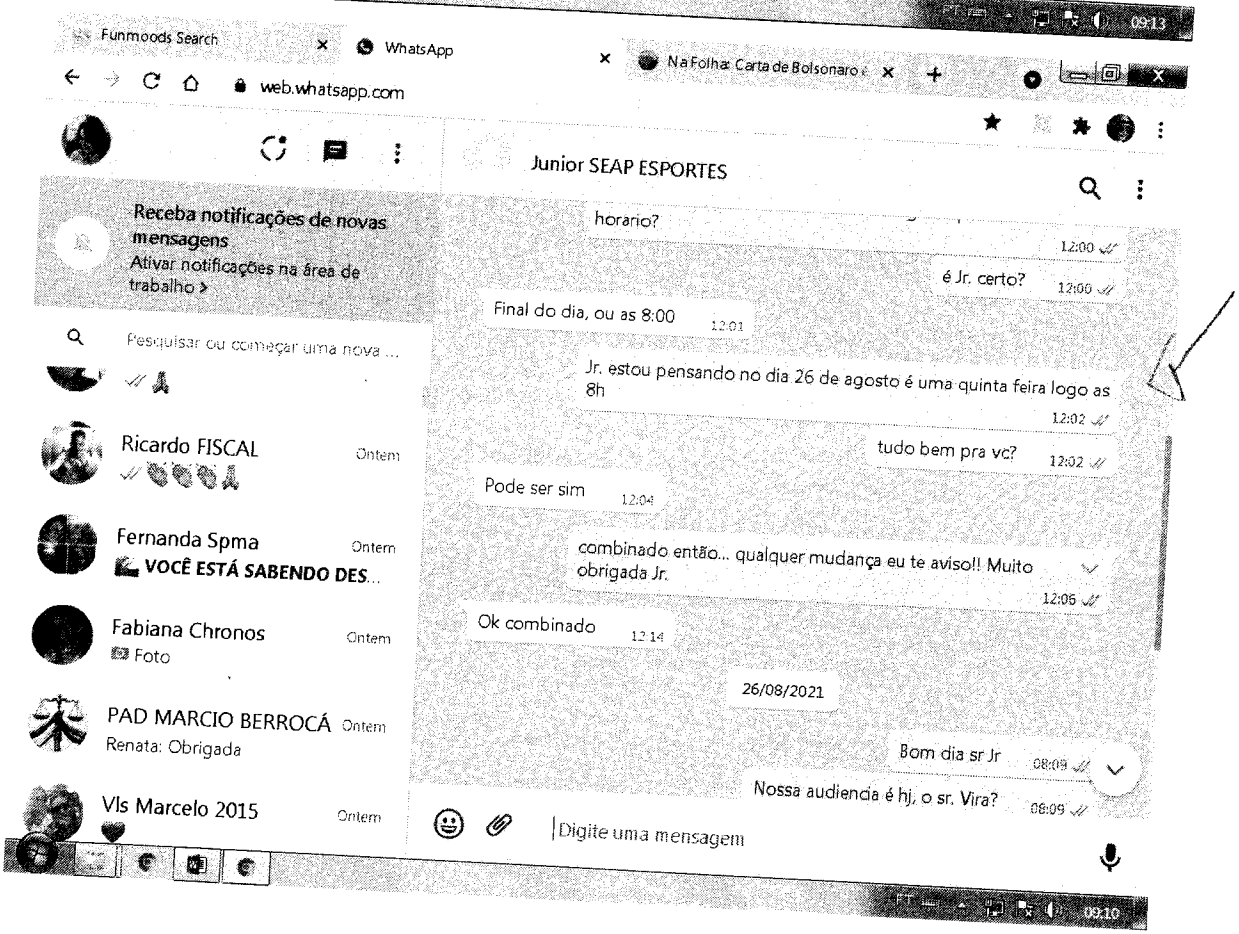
Funmoods Search ×
WhatsApp ×
Na Folha: Carta de Bolsonaro ×
+
PT 09:13
web.whatsapp.com

Junior SEAP ESPORTES

Receba notificações de novas mensagens
Ativar notificações na área de trabalho >

Pesquisar ou começar uma nova ...

Ricardo FISCAL Ontem

Fernanda Spma Ontem
VOCÊ ESTÁ SABENDO DES...

Fabiana Chronos Ontem
Foto

PAD MARCIO BERROCÁ Ontem
Renata: Obrigada

Vls Marcelo 2015 Ontem

horario? 12:00

é Jr. certo? 12:00

Final do dia, ou as 8:00 12:01

Jr. estou pensando no dia 26 de agosto é uma quinta feira logo as 8h 12:02

tudo bem pra vc? 12:02

Pode ser sim 12:04

combinado então... qualquer mudança eu te aviso!! Muito obrigada Jr. 12:06

Ok combinado 12:14

26/08/2021

Bom dia sr Jr 08:09

Nossa audiencia é hj, o sr. Vira? 08:09

Digite uma mensagem

PT 09:10